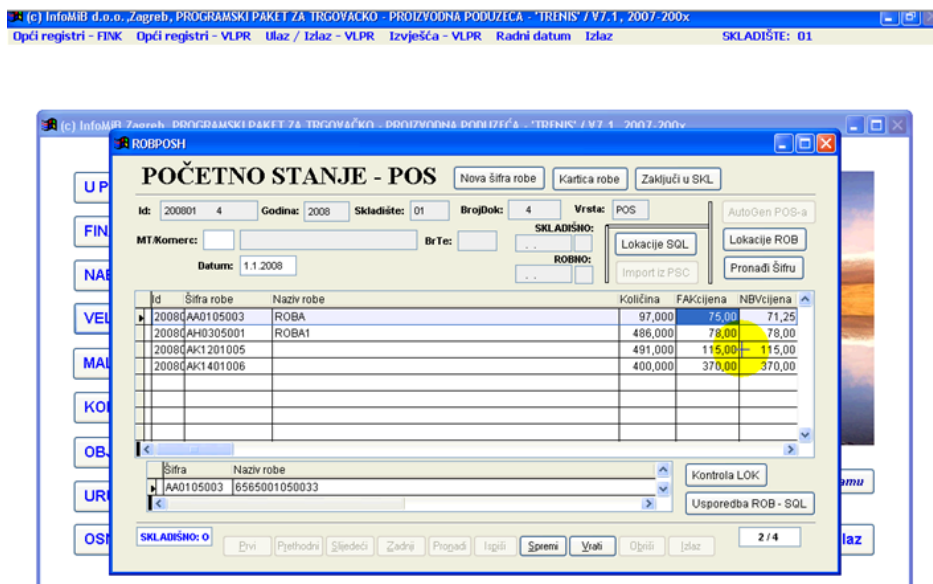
(c) InfoMiB d.o.o.,Zagreb, PROGRAMSKI PAKET ZA TRGOVACKO - PROIZVODNA PODUZECA - 'TRENIS' / V7.1 , 2007-200x

Opći registri - FINK   Opći registri - VLPR   Ulaz / Izlaz - VLPR   Izvješća - VLPR   Radni datum   Izlaz   SKLADIŠTE: 01

(c) InfoMiB Zagreb, PROGRAMSKI PAKET ZA TRGOVAČKO - PROIZVODNA PODUZEĆA - 'TRENIS' / V7.1 , 2007-200x

ROBPOSH

POČETNO STANJE - POS

Nova šifra robe   Kartica robe   Zaključi u SKL

Id: 200801 4   Godina: 2008   Skladište: 01   BrojDok: 4   Vrsta: POS   AutoGen POS-a

MT/Komerc:   BrTe:   SKLADIŠNO:   Lokacije SQL   Lokacije ROB

Datum: 1.1.2008   ROBNO:   Import iz PSC   Pronađi Šifru

| Id | Šifra robe | Naziv robe | Količina | FAKcijena | NBVcijena |
|---|---|---|---|---|---|
| 20080 | AA0105003 | ROBA | 97,000 | 75,00 | 71,25 |
| 20080 | AH0305001 | ROBA1 | 486,000 | 78,00 | 78,00 |
| 20080 | AK1201005 | | 491,000 | 115,00 | 115,00 |
| 20080 | AK1401006 | | 400,000 | 370,00 | 370,00 |

| Šifra | Naziv robe |
|---|---|
| AA0105003 | 6565001050033 |

Kontrola LOK

Usporedba ROB - SQL

SKLADIŠNO: 0   Prvi   Prethodni   Sljedeći   Zadnji   Pronađi   Ispiši   Spremi   Vrati   Obriši   Izlaz   2/4

U P   FIN   NAE   VEL   MAL   KOI   OBJ   URI   OSI   amu   Izlaz